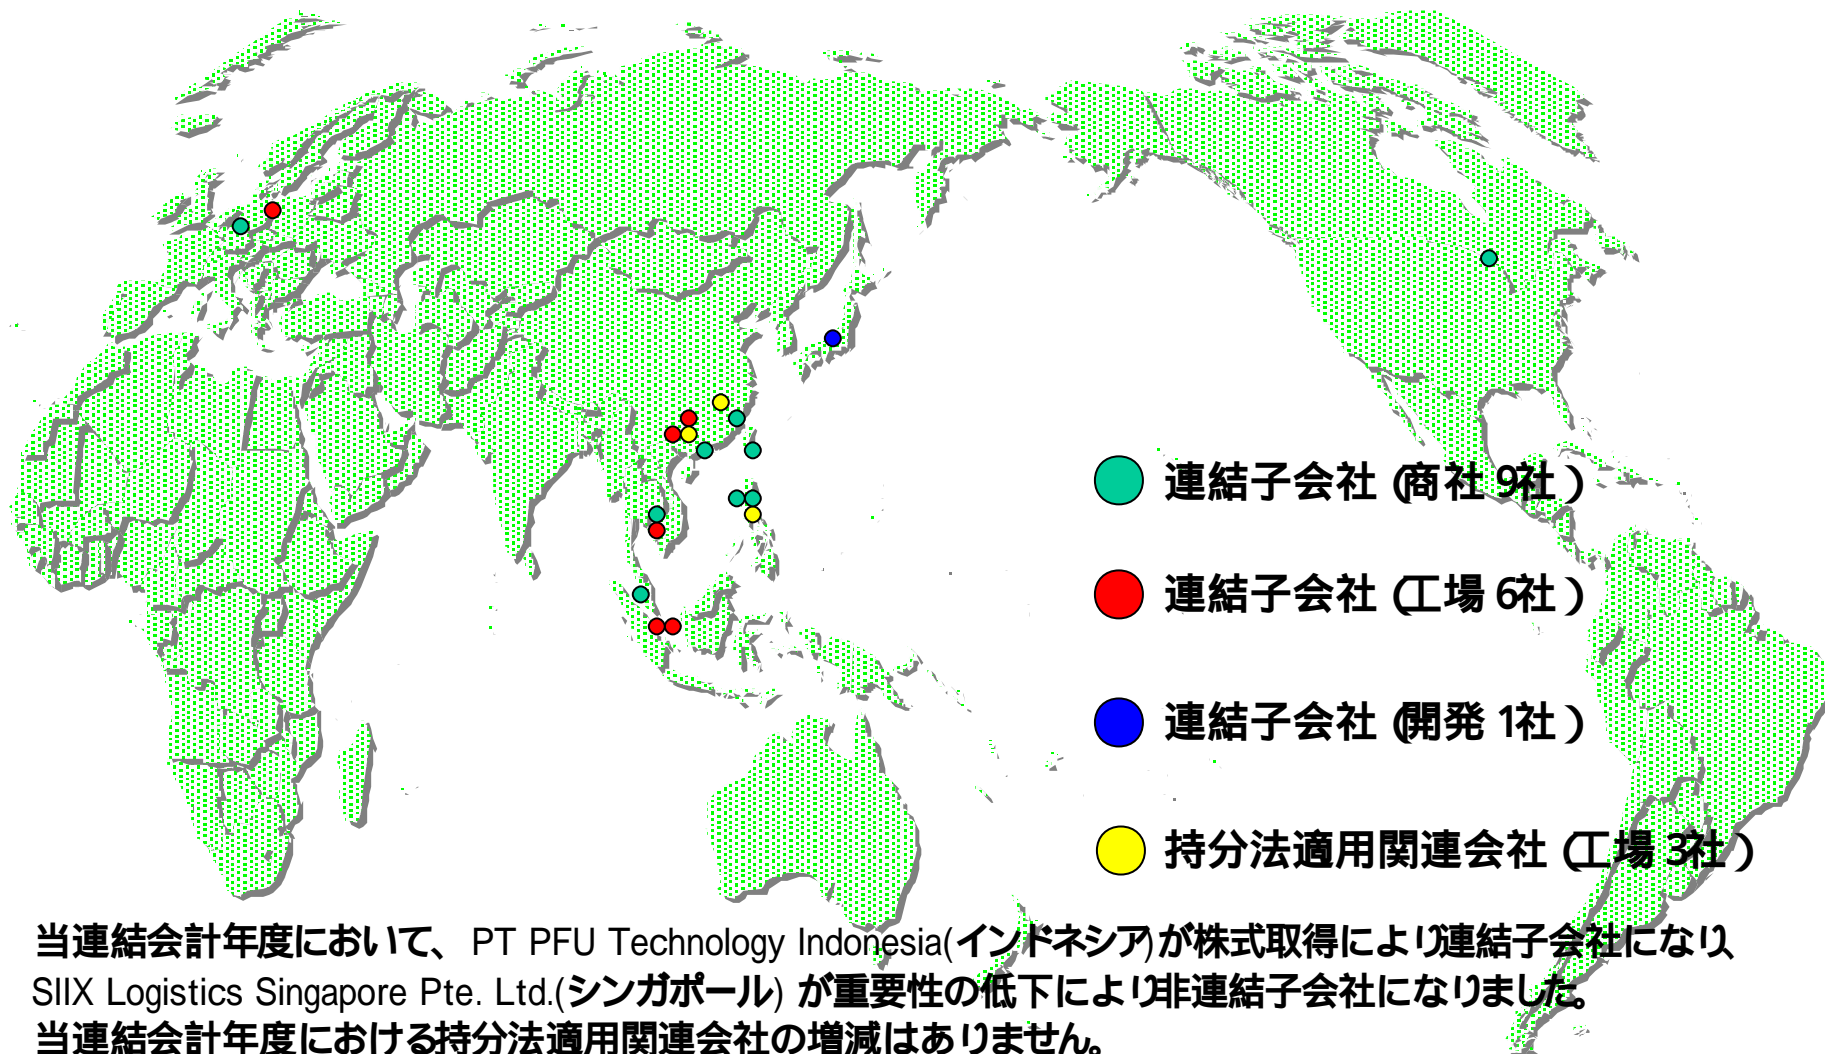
連結子会社 (商社 9社)

連結子会社 (工場 6社)

連結子会社 (開発 1社)

持分法適用関連会社 (工場 3社)

当連結会計年度において、PT PFU Technology Indonesia(インドネシア)が株式取得により連結子会社になり、SIIX Logistics Singapore Pte. Ltd.(シンガポール) が重要性の低下により非連結子会社になりました。
当連結会計年度における持分法適用関連会社の増減はありません。